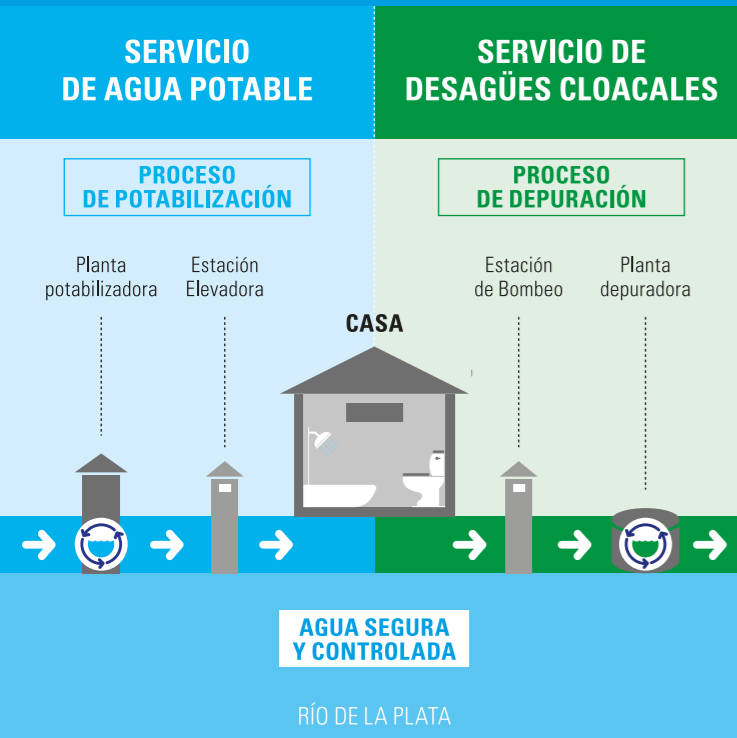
SERVICIO DE AGUA POTABLE

SERVICIO DE DESAGÜES CLOACALES

PROCESO DE POTABILIZACIÓN

PROCESO DE DEPURACIÓN

Planta potabilizadora

Estación Elevadora

CASA

Estación de Bombeo

Planta depuradora

AGUA SEGURA Y CONTROLADA

RÍO DE LA PLATA